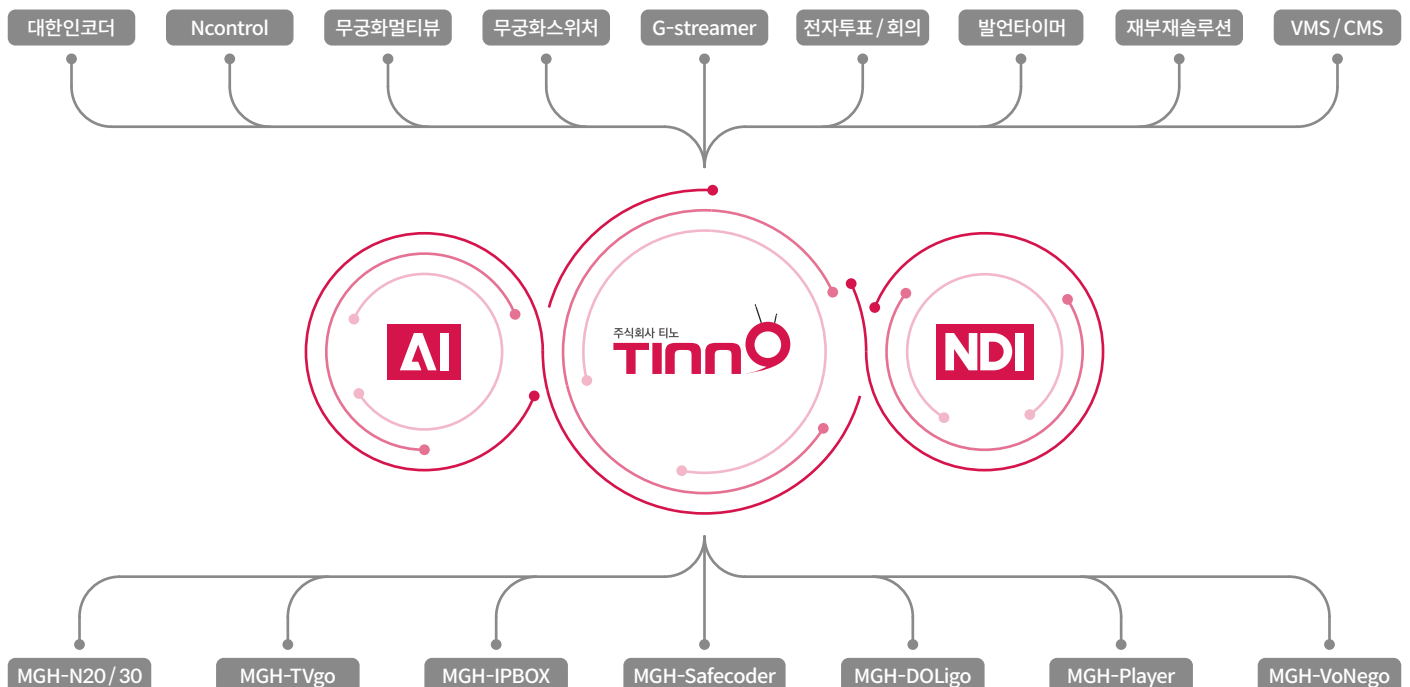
대한인코더

Ncontrol

무궁화멀티뷰

무궁화스위처

G-streamer

전자투표 / 회의

발언타이머

재부재솔루션

VMS / CMS

AI

주식회사 티노

TINNO

NDI

MGH-N20 / 30

MGH-TVgo

MGH-IPBOX

MGH-Safecoder

MGH-DOLigo

MGH-Player

MGH-VoNego